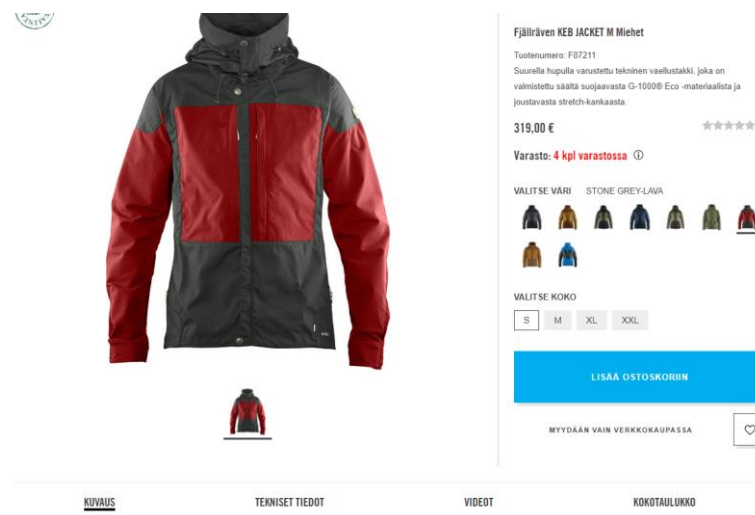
Fjällräven KEB JACKET M Miehet

Tuotenumero: F87211

Suurella hupulla varustettu tekninen vaellustakki, joka on valmistettu säältä suojaavasta G-1000® Eco -materiaalista ja joustavasta stretch-kankaasta.

319,00 €

Varasto: 4 kpl varastossa ⓘ

VALITSE VÄRI STONE GREY-LAVA

VALITSE KOKO

S M XL XXL

LISÄÄ OSTOSKORIIN

MYYDÄÄN VAIN VERKKOKAUPASSA

KUVAUS TEKNISET TIEDOT VIDEOT KOKOTAULUKKO